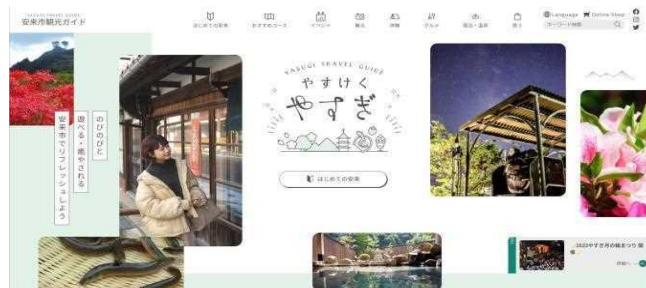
YASUGI TRAVEL GUIDE
安来市観光ガイド

はじめての安来
おすすめコース
イベント
観る
体験
グルメ
宿泊・温泉
買う

Language
Online Shop
キーワード検索

YASUGI TRAVEL GUIDE
やすけく
やすぎ

安来市でリフレッシュしよう
遊べる・癒やされる
のびのびと

はじめての安来

2023やすぎ月の輪まつり 開

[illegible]